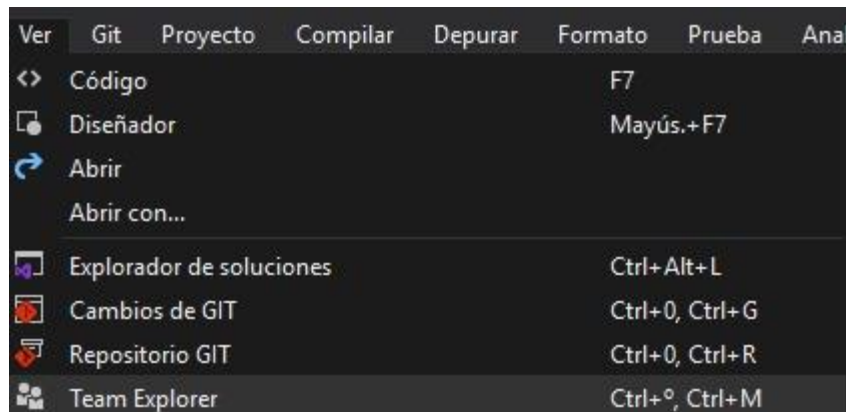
Ver Git Proyecto Compilar Depurar Formato Prueba Ana

<> Código F7
Diseñador Mayús.+F7
Abrir
Abrir con...
Explorador de soluciones Ctrl+Alt+L
Cambios de GIT Ctrl+0, Ctrl+G
Repositorio GIT Ctrl+0, Ctrl+R
Team Explorer Ctrl+°, Ctrl+M